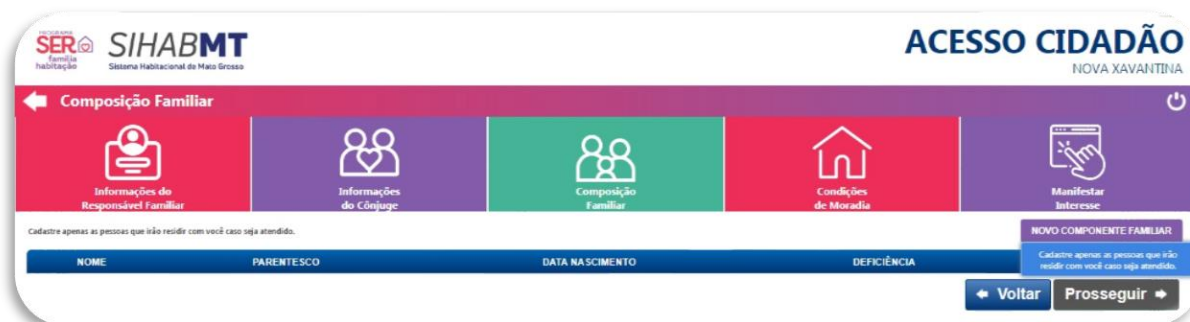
PROGRAMA SER família habitação SIHABMT Sistema Habitacional de Mato Grosso

ACESSO CIDADÃO
NOVA XAVANTINA

Composição Familiar

Informações do Responsável Familiar

Informações do Cônjuge

Composição Familiar

Condições de Moradia

Manifestar Interesse

Cadastre apenas as pessoas que irão residir com você caso seja atendido.

NOVO COMPONENTE FAMILIAR

Cadastre apenas as pessoas que irão residir com você caso seja atendido.

| NOME | PARENTESCO | DATA NASCIMENTO | DEFICIÊNCIA |
|---|---|---|---|

Voltar Prosseguir